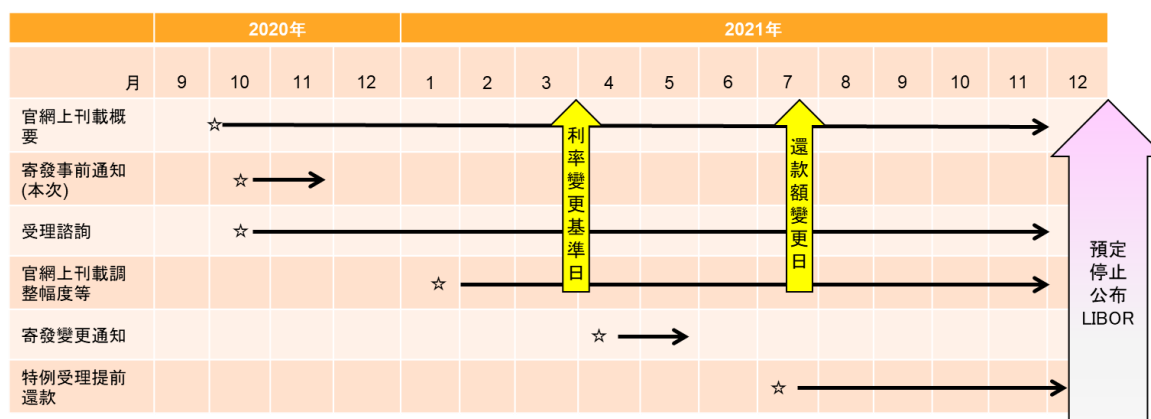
| | 2020年 | | | | 2021年 | | | | | | | | | | | |
|---|---|---|---|---|---|---|---|---|---|---|---|---|---|---|---|---|
| 月 | 9 | 10 | 11 | 12 | 1 | 2 | 3 | 4 | 5 | 6 | 7 | 8 | 9 | 10 | 11 | 12 |
| 官網上刊載概要 | ☆ | | | | | | | | | | | | | | | |
| 寄發事前通知(本次) | | ☆ | | | | | | | | | | | | | | |
| 受理諮詢 | | ☆ | | | | | | | | | | | | | | |
| 官網上刊載調整幅度等 | | | | | ☆ | | | | | | | | | | | |
| 寄發變更通知 | | | | | | | | ☆ | | | | | | | | |
| 特例受理提前還款 | | | | | | | | | | | ☆ | | | | | |

利率變更基準日

還款額變更日

預定停止公布LIBOR